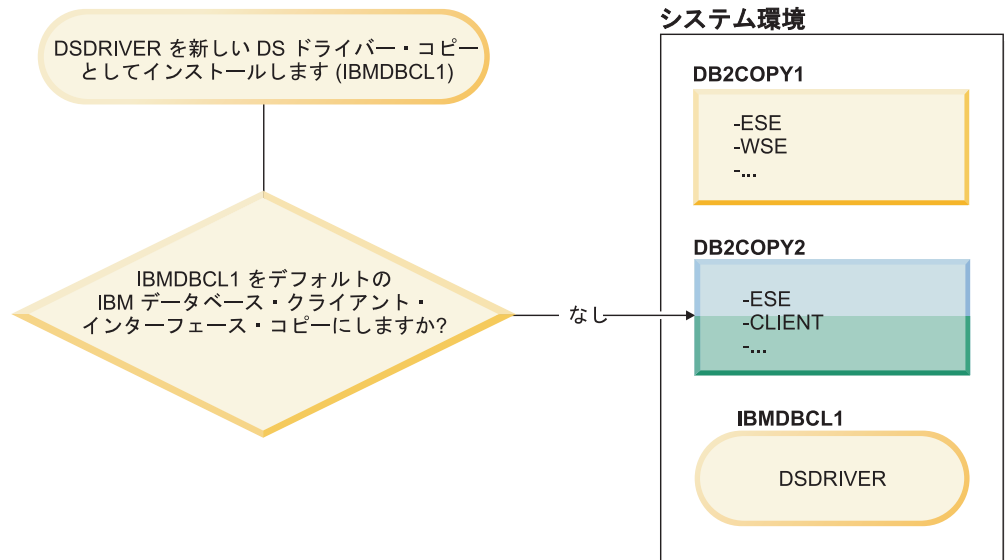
DSDRIVER を新しい DS ドライバー・コピーとしてインストールします (IBMDBCL1)

IBMDBCL1 をデフォルトの IBM データベース・クライアント・インターフェース・コピーにしますか?

なし

システム環境

DB2COPY1

-ESE
-WSE
-...

DB2COPY2

-ESE
-CLIENT
-...

IBMDBCL1

DSDRIVER